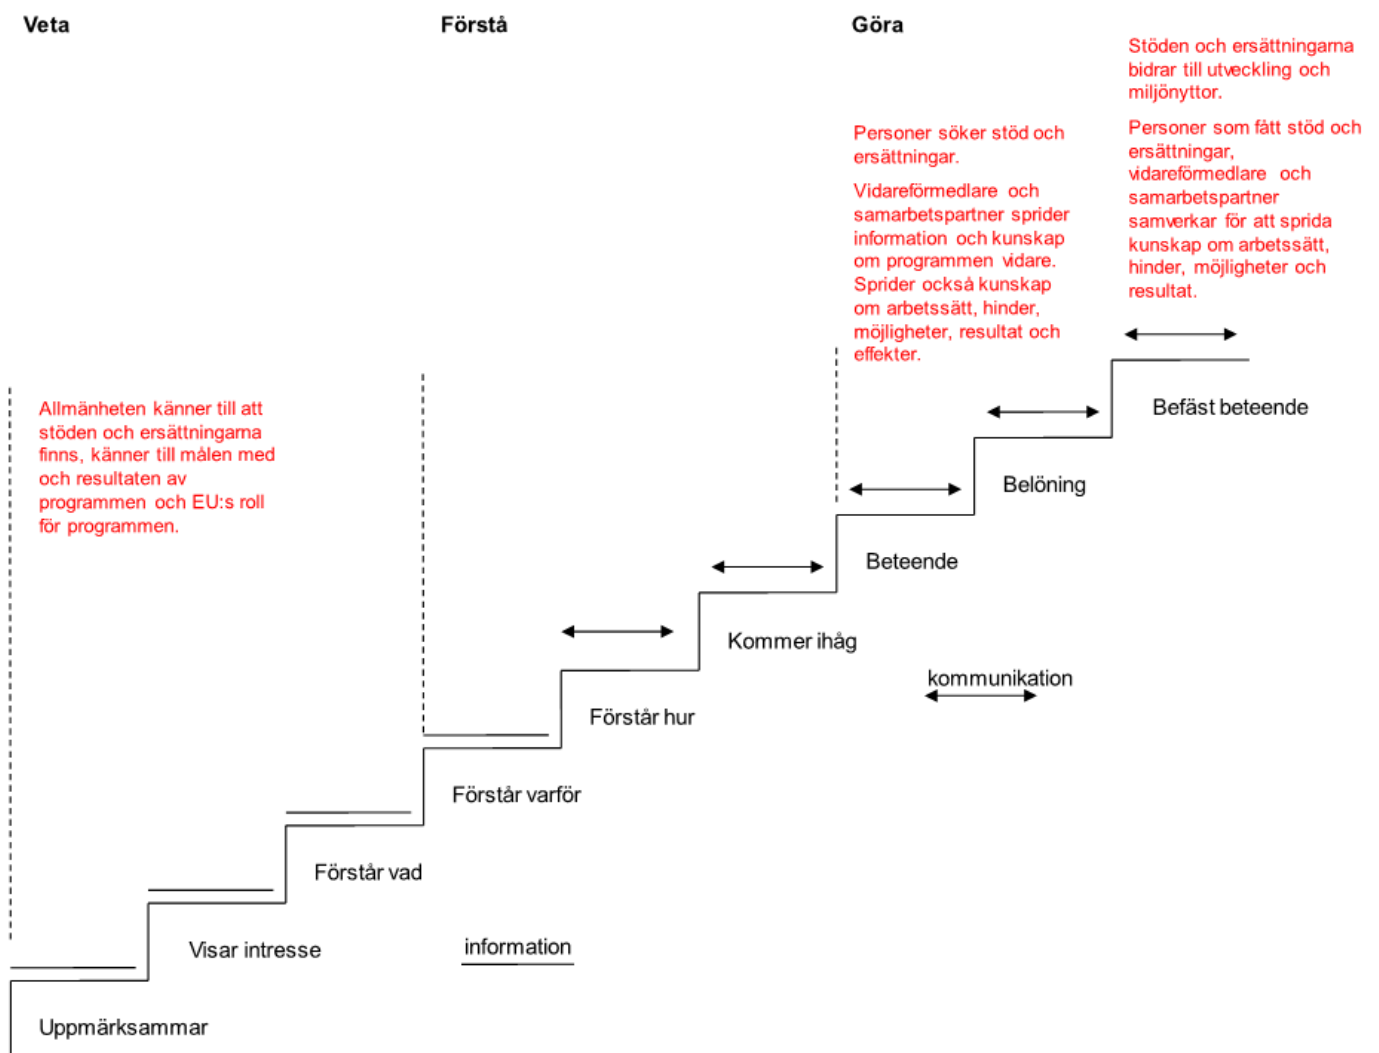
Veta

Förstå

Göra

Stöden och ersättningarna bidrar till utveckling och miljönyttor.

Personer söker stöd och ersättningar.

Vidareförmedlare och samarbetspartner sprider information och kunskap om programmen vidare. Sprider också kunskap om arbetssätt, hinder, möjligheter, resultat och effekter.

Personer som fått stöd och ersättningar, vidareförmedlare och samarbetspartner samverkar för att sprida kunskap om arbetssätt, hinder, möjligheter och resultat.

Allmänheten känner till att stöden och ersättningarna finns, känner till målen med och resultaten av programmen och EU:s roll för programmen.

Befäst beteende

Belöning

Beteende

Kommer ihåg

kommunikation

Förstår hur

Förstår varför

Förstår vad

Visar intresse

information

Uppmärksammar